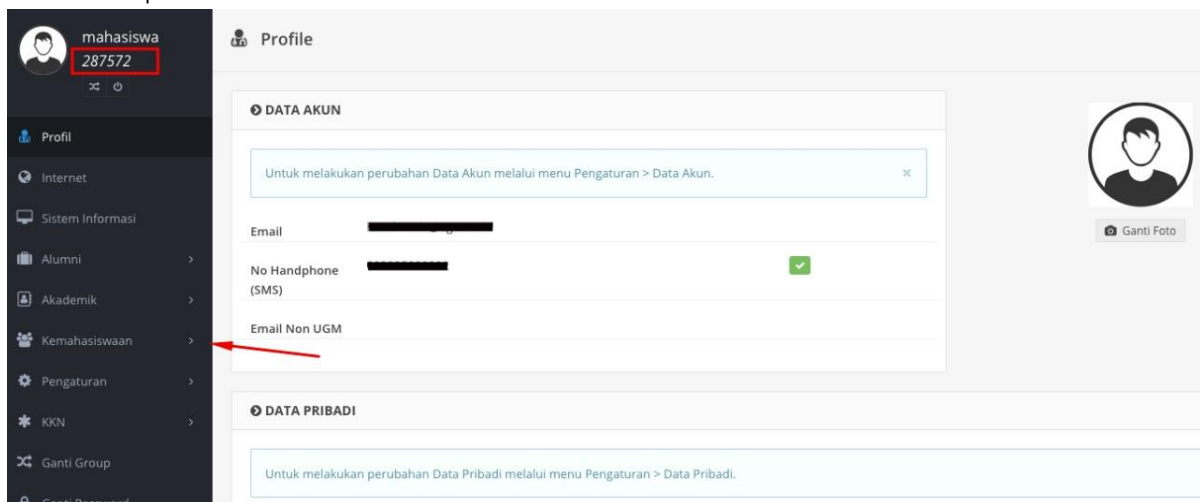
mahasiswa
287572

Profil
Internet
Sistem Informasi
Alumni
Akademik
Kemahasiswaan
Pengaturan
KKN
Ganti Group
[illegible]

Profile

DATA AKUN

Untuk melakukan perubahan Data Akun melalui menu Pengaturan > Data Akun.

×

Email

No Handphone (SMS)

Email Non UGM

Ganti Foto

DATA PRIBADI

Untuk melakukan perubahan Data Pribadi melalui menu Pengaturan > Data Pribadi.